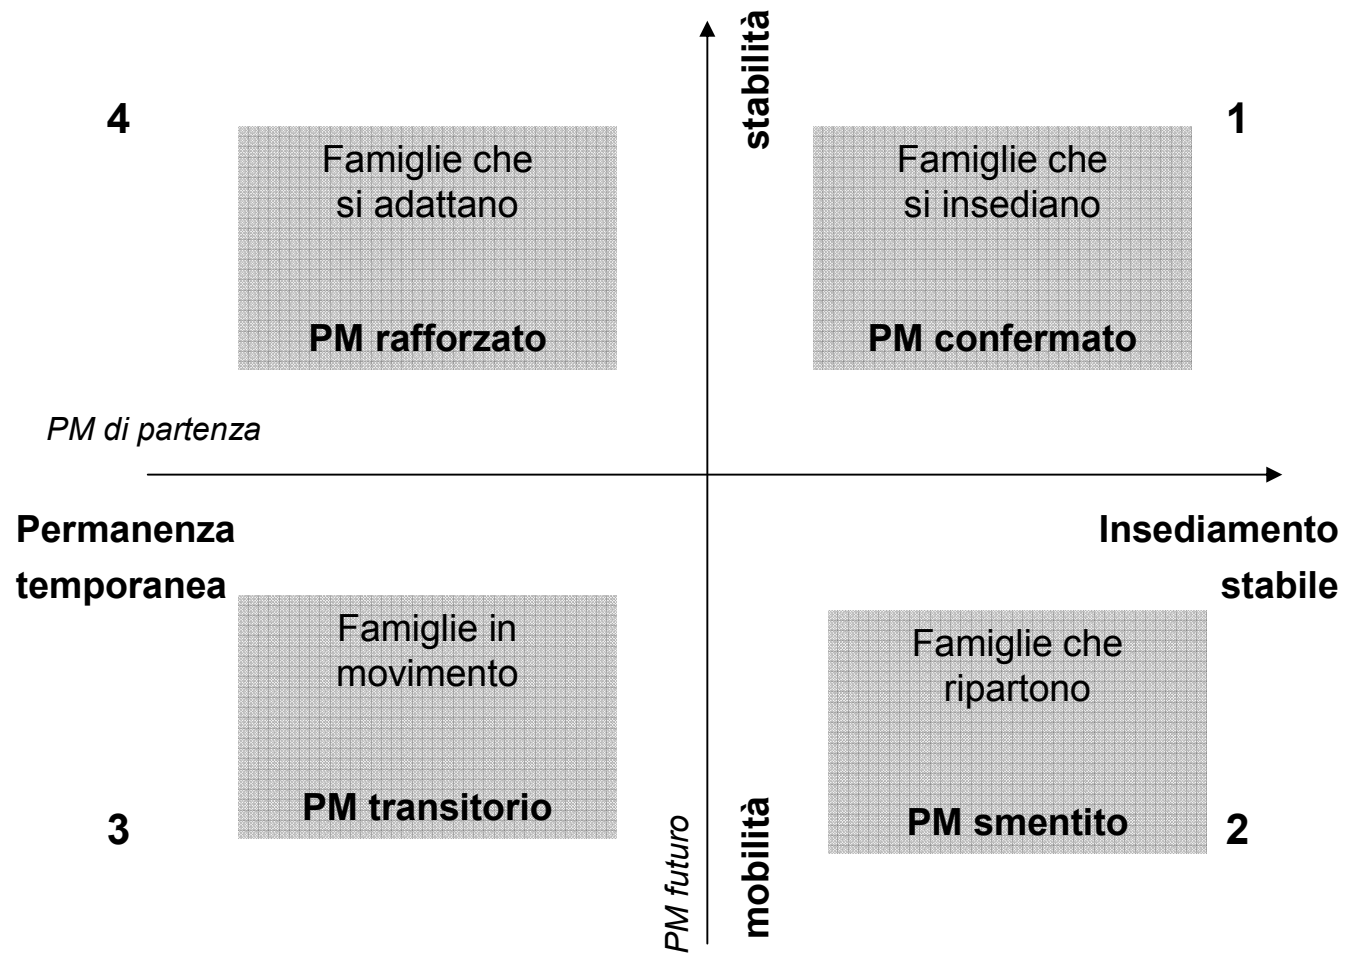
stabilità

4

Famiglie che si adattano

PM rafforzato

1

Famiglie che si insediano

PM confermato

*PM di partenza*

**Permanenza temporanea**

**Insediamento stabile**

Famiglie in movimento

PM transitorio

3

Famiglie che ripartono

PM smentito

2

*PM futuro*

mobilità